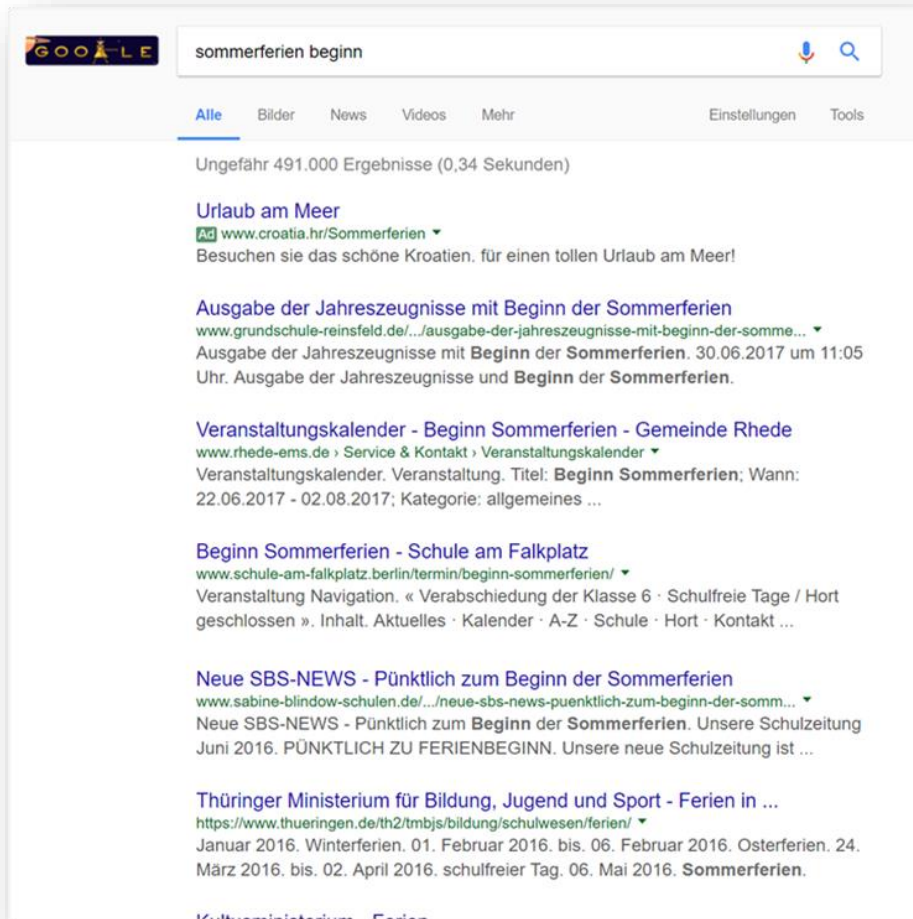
GOO LE

sommerferien beginn

Alle Bilder News Videos Mehr Einstellungen Tools

Ungefähr 491.000 Ergebnisse (0,34 Sekunden)

Urlaub am Meer
Ad www.croatia.hr/Sommerferien ▾
Besuchen sie das schöne Kroatien. für einen tollen Urlaub am Meer!

Ausgabe der Jahreszeugnisse mit Beginn der Sommerferien
www.grundschule-reinsfeld.de/.../ausgabe-der-jahreszeugnisse-mit-beginn-der-somme... ▾
Ausgabe der Jahreszeugnisse mit **Beginn** der **Sommerferien**. 30.06.2017 um 11:05 Uhr. Ausgabe der Jahreszeugnisse und **Beginn** der **Sommerferien**.

Veranstaltungskalender - Beginn Sommerferien - Gemeinde Rhede
www.rhede-ems.de › Service & Kontakt › Veranstaltungskalender ▾
Veranstaltungskalender. Veranstaltung. Titel: **Beginn Sommerferien**; Wann: 22.06.2017 - 02.08.2017; Kategorie: allgemeines ...

Beginn Sommerferien - Schule am Falkplatz
www.schule-am-falkplatz.berlin/termin/beginn-sommerferien/ ▾
Veranstaltung Navigation. « Verabschiedung der Klasse 6 · Schulfreie Tage / Hort geschlossen ». Inhalt. Aktuelles · Kalender · A-Z · Schule · Hort · Kontakt ...

Neue SBS-NEWS - Pünktlich zum Beginn der Sommerferien
www.sabine-blindow-schulen.de/.../neue-sbs-news-puenktlich-zum-beginn-der-somm... ▾
Neue SBS-NEWS - Pünktlich zum **Beginn** der **Sommerferien**. Unsere Schulzeitung Juni 2016. PÜNKTLICH ZU FERIENBEGINN. Unsere neue Schulzeitung ist ...

Thüringer Ministerium für Bildung, Jugend und Sport - Ferien in ...
https://www.thueringen.de/th2/tmbjs/bildung/schulwesen/ferien/ ▾
Januar 2016. Winterferien. 01. Februar 2016. bis. 06. Februar 2016. Osterferien. 24. März 2016. bis. 02. April 2016. schulfreier Tag. 06. Mai 2016. **Sommerferien**.

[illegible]